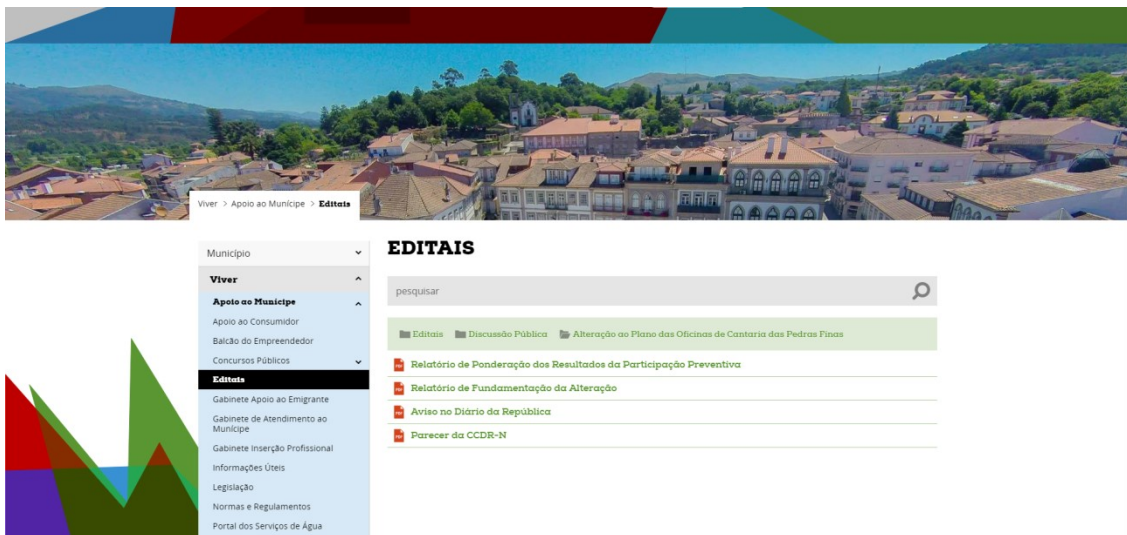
Viver > Apoio ao Munícipe > Editais

Município

Viver

Apoio ao Munícipe

Apoio ao Consumidor

Balcão do Empreendedor

Concursos Públicos

Editais

Gabinete Apoio ao Emigrante

Gabinete de Atendimento ao Munícipe

Gabinete Inserção Profissional

Informações Úteis

Legislação

Normas e Regulamentos

Portal dos Serviços de Água

EDITAIS

pesquisar

Editais  Discussão Pública  Alteração ao Plano das Oficinas de Cantaria das Pedras Finas

Relatório de Ponderação dos Resultados da Participação Preventiva

Relatório de Fundamentação da Alteração

Aviso no Diário da República

Parecer da CCDR-N